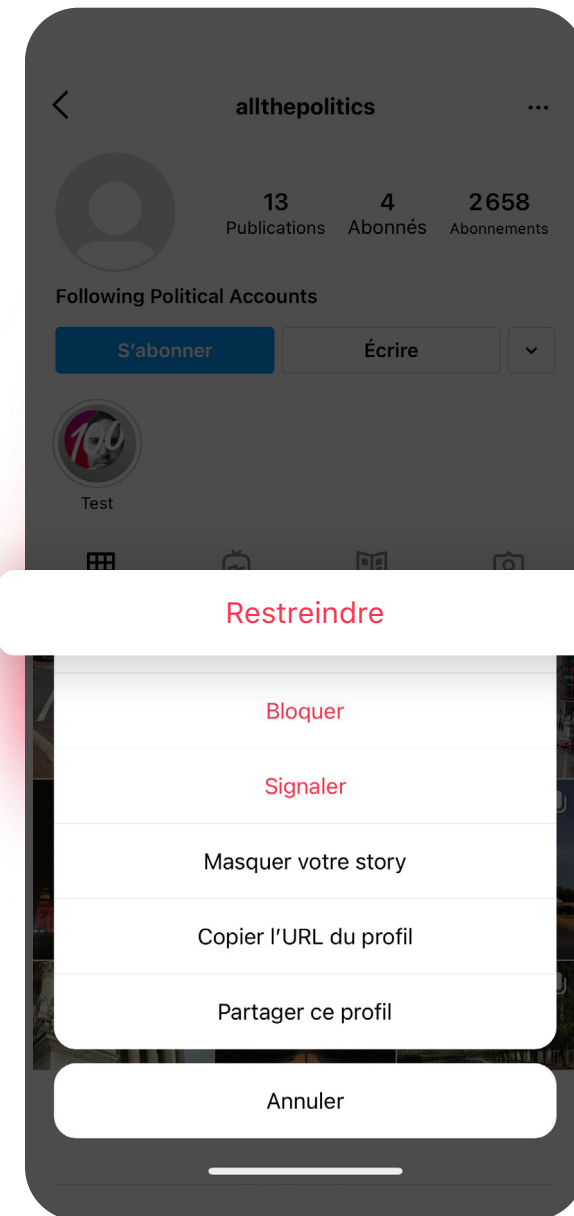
allthepolitics

13
Publications

4
Abonnés

2658
Abonnements

Following Political Accounts

S'abonner

Écrire

Test

Restreindre

Bloquer

Signaler

Masquer votre story

Copier l'URL du profil

Partager ce profil

Annuler